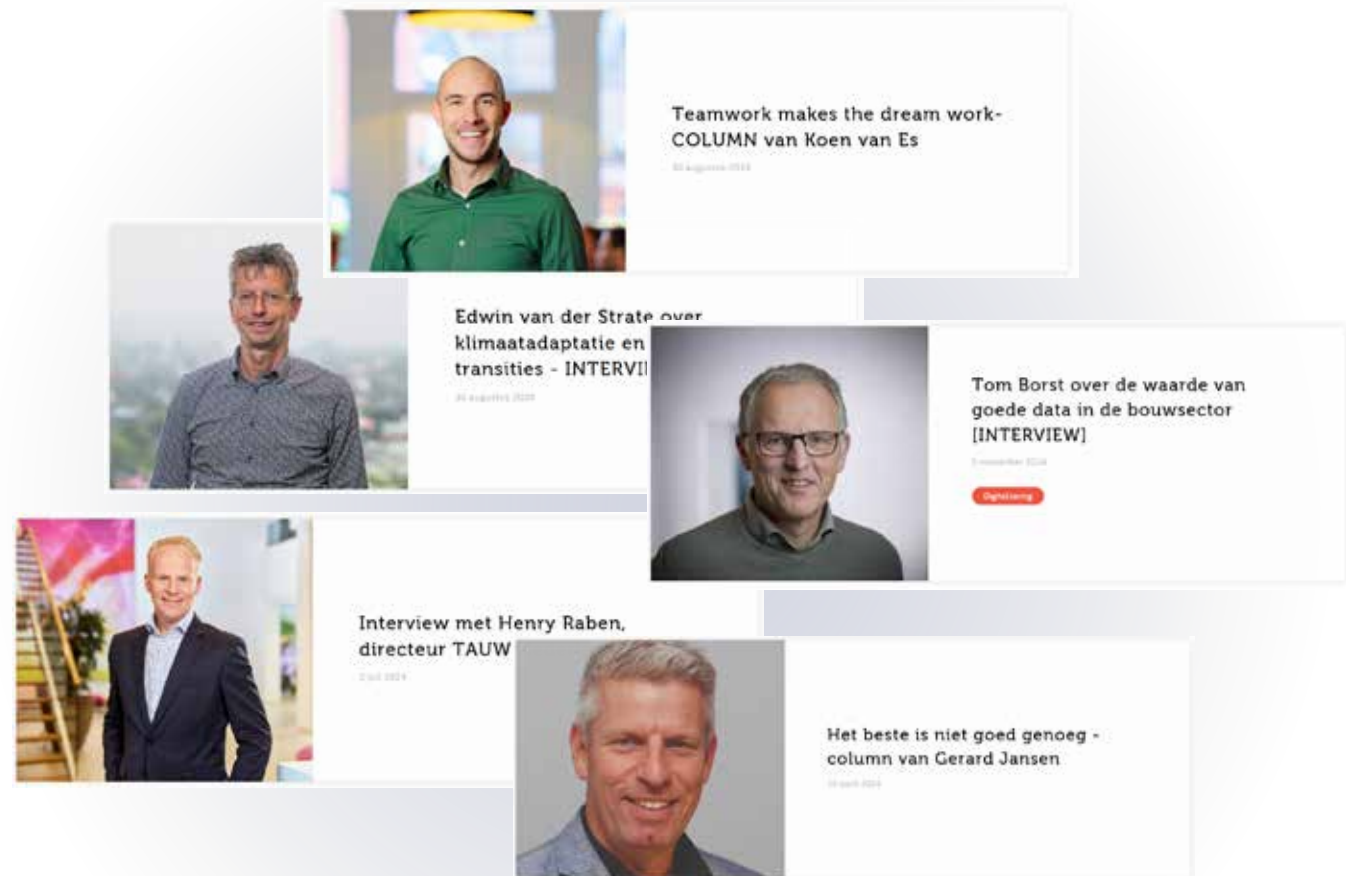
Teamwork makes the dream work- COLUMN van Koen van Es

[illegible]

Edwin van der Strate over klimaatadaptatie en transities - INTERVI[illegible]

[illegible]

Tom Borst over de waarde van goede data in de bouwsector [INTERVIEW]

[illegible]

Digitalisering

Interview met Henry Raben, directeur TAUW

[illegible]

Het beste is niet goed genoeg - column van Gerard Jansen

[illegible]